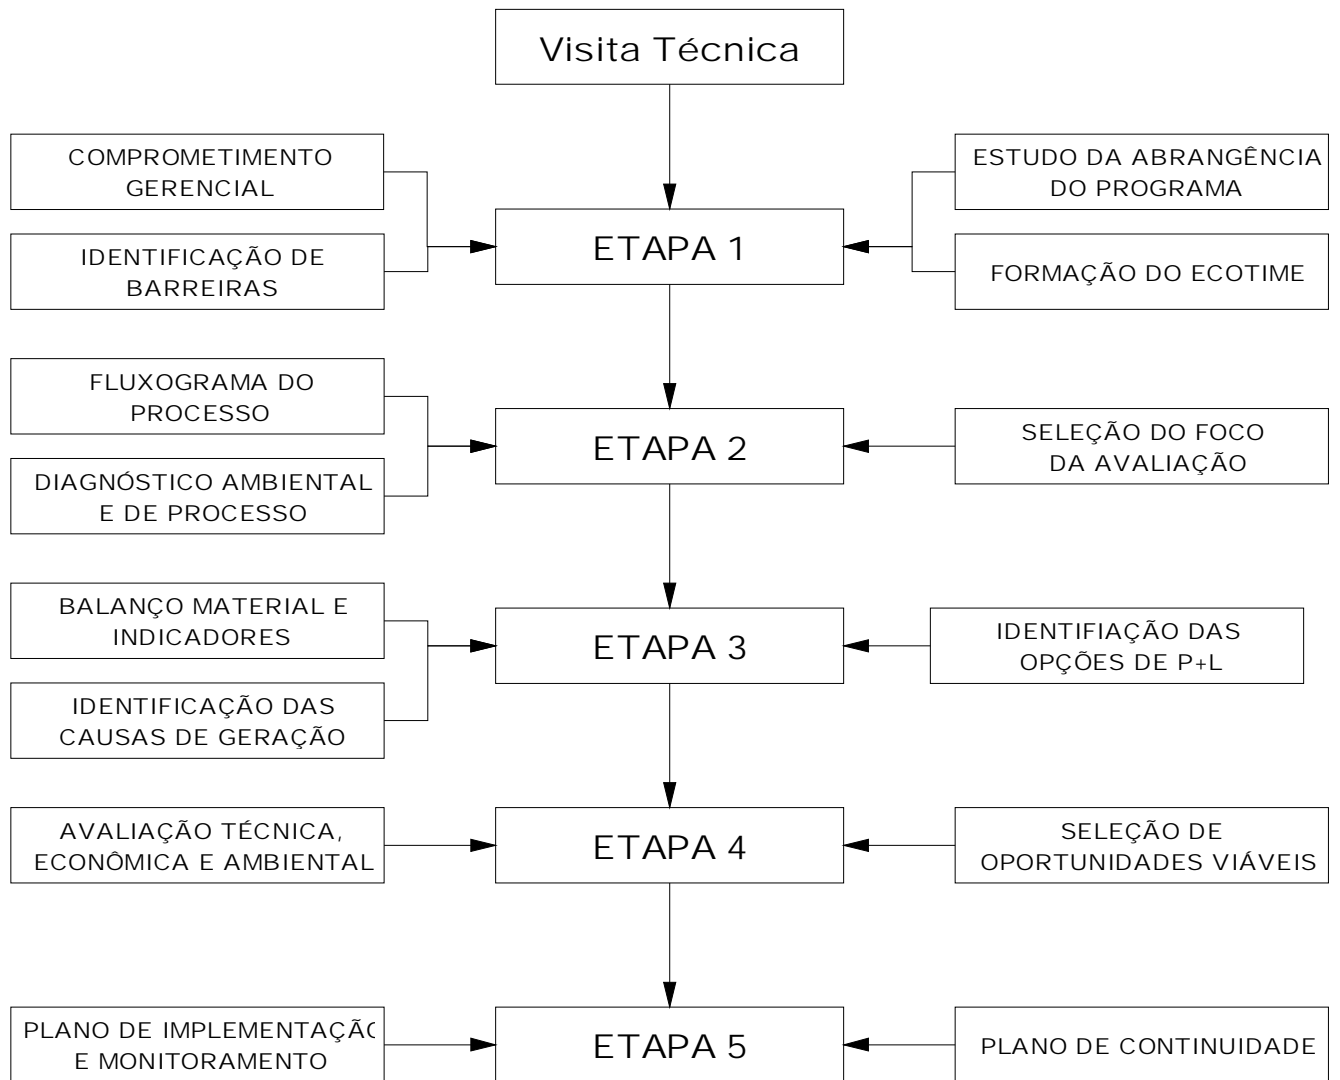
Visita Técnica

COMPROMETIMENTO GERENCIAL

IDENTIFICAÇÃO DE BARREIRAS

ETAPA 1

ESTUDO DA ABRANGÊNCIA DO PROGRAMA

FORMAÇÃO DO ECOTIME

FLUXOGRAMA DO PROCESSO

DIAGNÓSTICO AMBIENTAL E DE PROCESSO

ETAPA 2

SELEÇÃO DO FOCO DA AVALIAÇÃO

BALANÇO MATERIAL E INDICADORES

IDENTIFICAÇÃO DAS CAUSAS DE GERAÇÃO

ETAPA 3

IDENTIFIAÇÃO DAS OPÇÕES DE P+L

AVALIAÇÃO TÉCNICA, ECONÔMICA E AMBIENTAL

ETAPA 4

SELEÇÃO DE OPORTUNIDADES VIÁVEIS

PLANO DE IMPLEMENTAÇÃ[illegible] E MONITORAMENTO

ETAPA 5

PLANO DE CONTINUIDADE